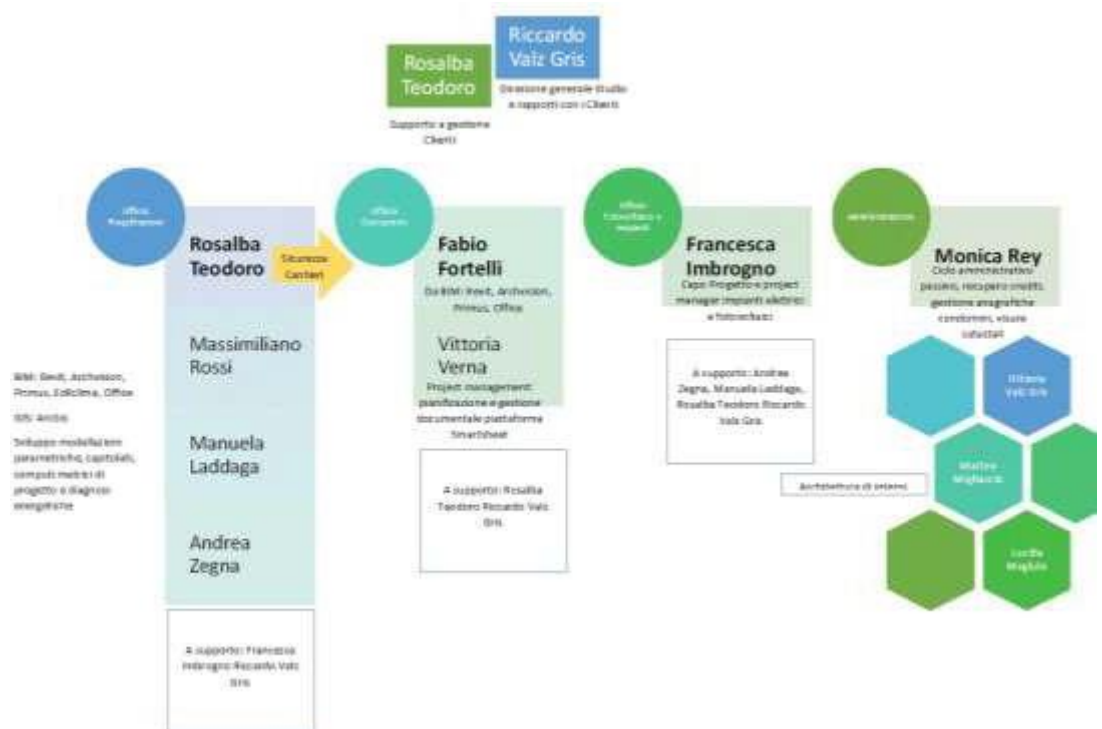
Riccardo Valz Gris

Direzione generale Studio e rapporti con i Clienti

Rosalba Teodoro

Supporto a gestione Clienti

Ufficio Progettazione

Rosalba Teodoro

Sicurezza Cantieri

Massimiliano Rossi

Manuela Laddaga

Andrea Zegna

A supporto: Francesca Imbrogno Riccardo Valz Gris

BIM: Revit, Archicad, Primus, Edilclima, Office

GIS: ArcGis

Sviluppo modella bim parametriche, capitolati, computi metrici di progetto e diagnosi energetiche

Ufficio Cantieri

Fabio Fortelli

Da BIM: Revit, Archicad, Primus, Office

Vittoria Verna

Project management: pianificazione e gestione documentale piattaforma Smartsheet

A supporto: Rosalba Teodoro Riccardo Valz Gris

Ufficio Consulenza e impianti

Francesca Imbrogno

Capo Progetto e project manager impianti elettrici e fotovoltaici

A supporto : Andrea Zegna, Manuela Laddaga, Rosalba Teodoro Riccardo Valz Gris

Amministrazione

Monica Rey

Ciclo amministrativo passivo, recupero crediti, gestione anagrafiche condomini, visure catastali

Vittorio Valz Gris

Matteo Migliaccio

Architettura di interni

Lucilla Migliolo